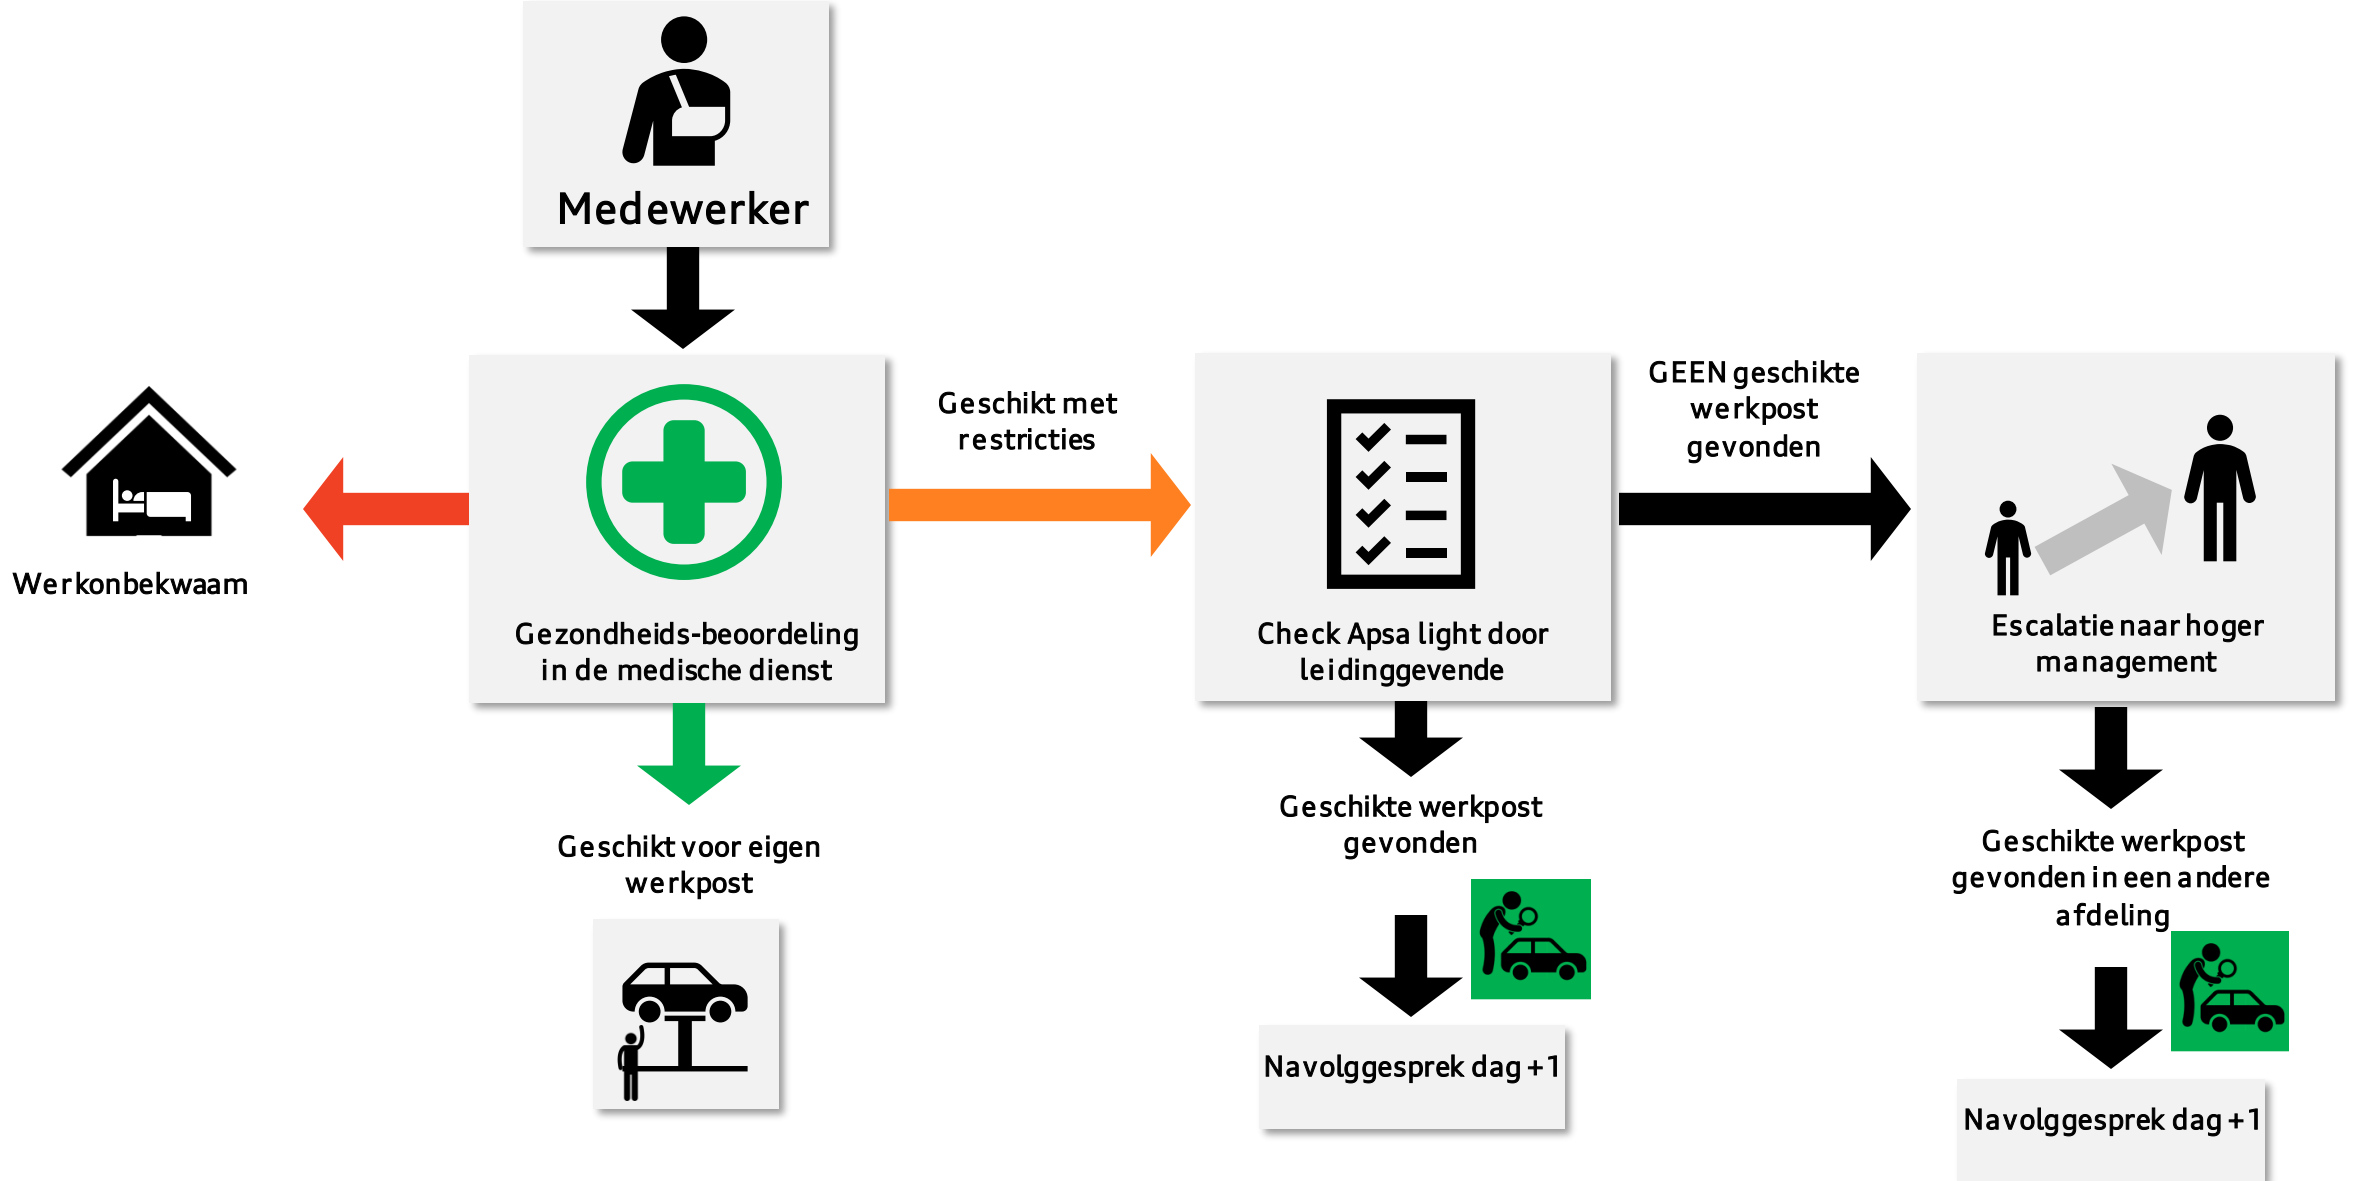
Medewerker

Werkonbekwaam

Gezondheids-beoordeling in de medische dienst

Geschikt met restricties

Check Apsa light door leidinggevende

GEEN geschikte werkpost gevonden

Escalatie naar hoger management

Geschikt voor eigen werkpost

Geschikte werkpost gevonden

Navolggesprek dag +1

Geschikte werkpost gevonden in een andere afdeling

Navolggesprek dag +1